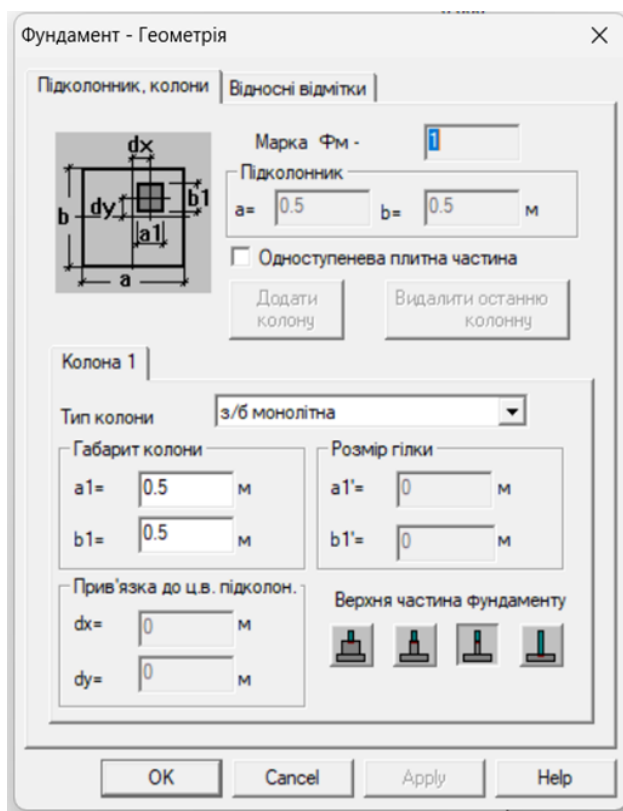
Фундамент - Геометрія ×

Підколонник, колони | Відносні відмітки

dx
dy
b1
a1
b
a

Марка Фм - 1

Підколонник
a= 0.5 b= 0.5 м

Одноступенева плитна частина

Додати колону
Видалити останню колонну

Колона 1

Тип колони з/б монолітна

Габарит колони
a1= 0.5 м
b1= 0.5 м

Розмір гілки
a1'= 0 м
b1'= 0 м

Прив'язка до ц.в. підколон.
dx= 0 м
dy= 0 м

Верхня частина фундаменту

OK Cancel Apply Help